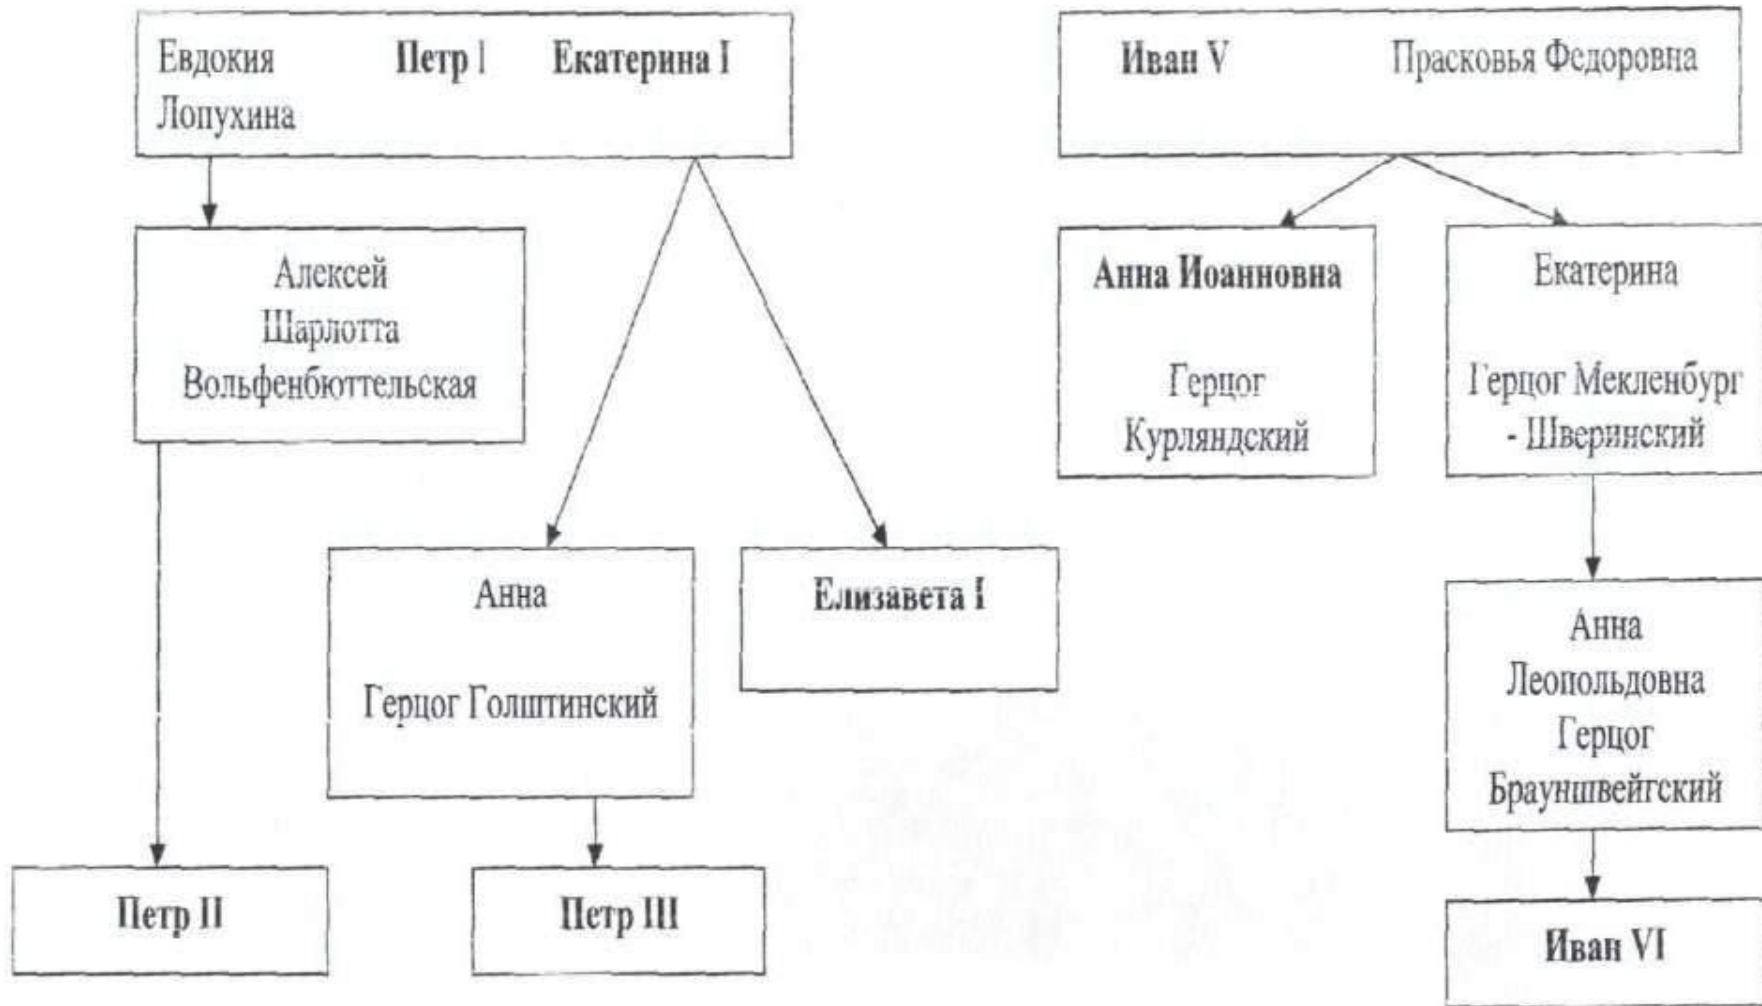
Евдокия Лопухина Петр I Екатерина I

Алексей Шарлотта Вольфенбюттельская

Анна

Герцог Голштинский

Елизавета I

Петр II

Петр III

Иван V Прасковья Федоровна

Анна Иоанновна

Герцог Курляндский

Екатерина

Герцог Мекленбург - Шверинский

Анна Леопольдовна Герцог Брауншвейгский

Иван VI